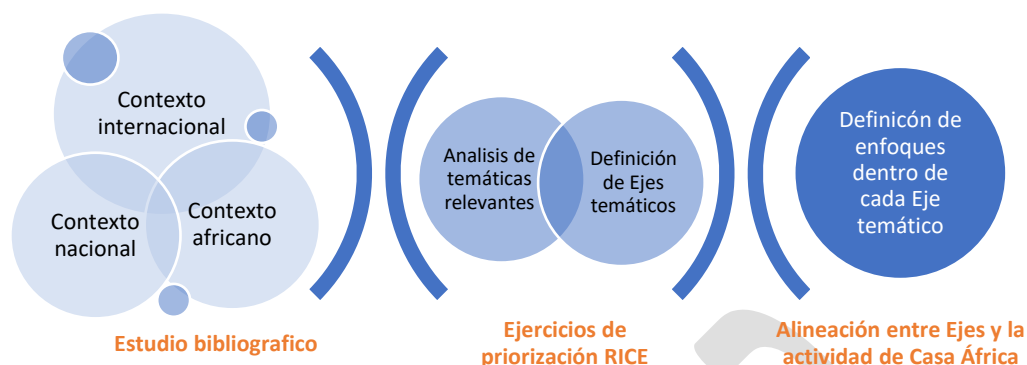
Contexto internacional

Contexto nacional

Contexto africano

Estudio bibliografico

Analisis de temáticas relevantes

Definición de Ejes temáticos

Ejercicios de priorización RICE

Definicón de enfoques dentro de cada Eje temático

Alineación entre Ejes y la actividad de Casa África